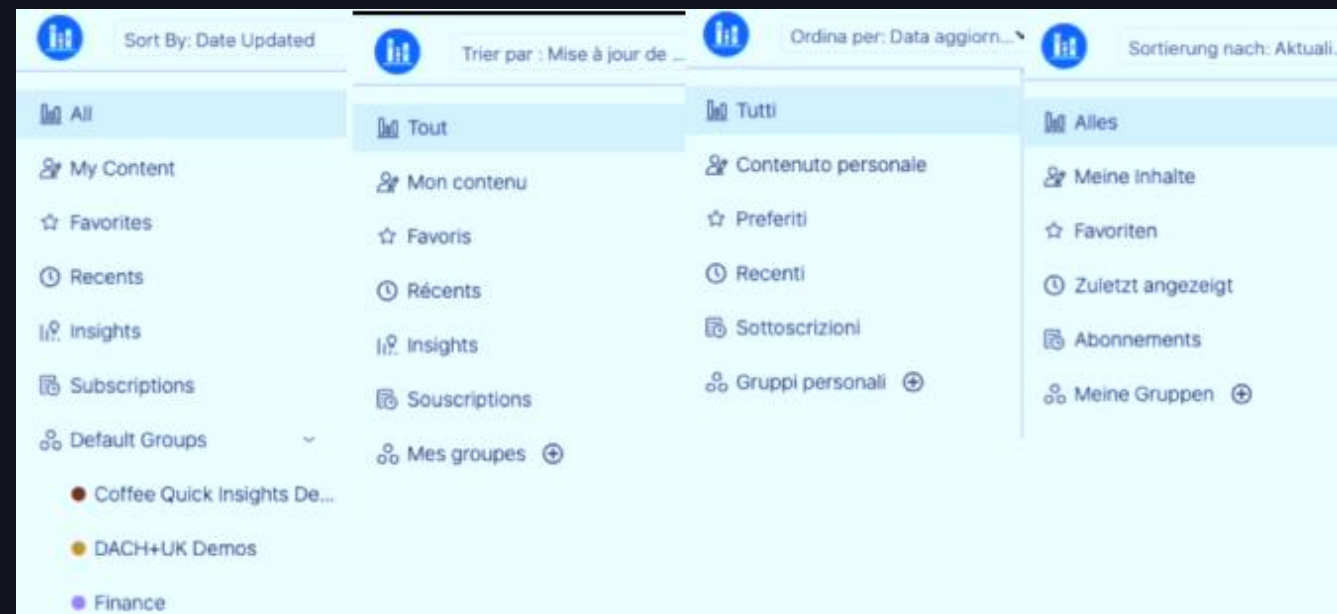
Sort By: Date Updated

All

My Content

Favorites

Recents

Insights

Subscriptions

Default Groups

Coffee Quick Insights De...

DACH+UK Demos

Finance

Trier par : Mise à jour de ...

Tout

Mon contenu

Favoris

Récents

Insights

Souscriptions

Mes groupes

Ordina per: Data aggiorn...

Tutti

Contenuto personale

Preferiti

Recenti

Sottoscrizioni

Gruppi personali

Sortierung nach: Aktuali...

Alles

Meine Inhalte

Favoriten

Zuletzt angezeigt

Abonnements

Meine Gruppen